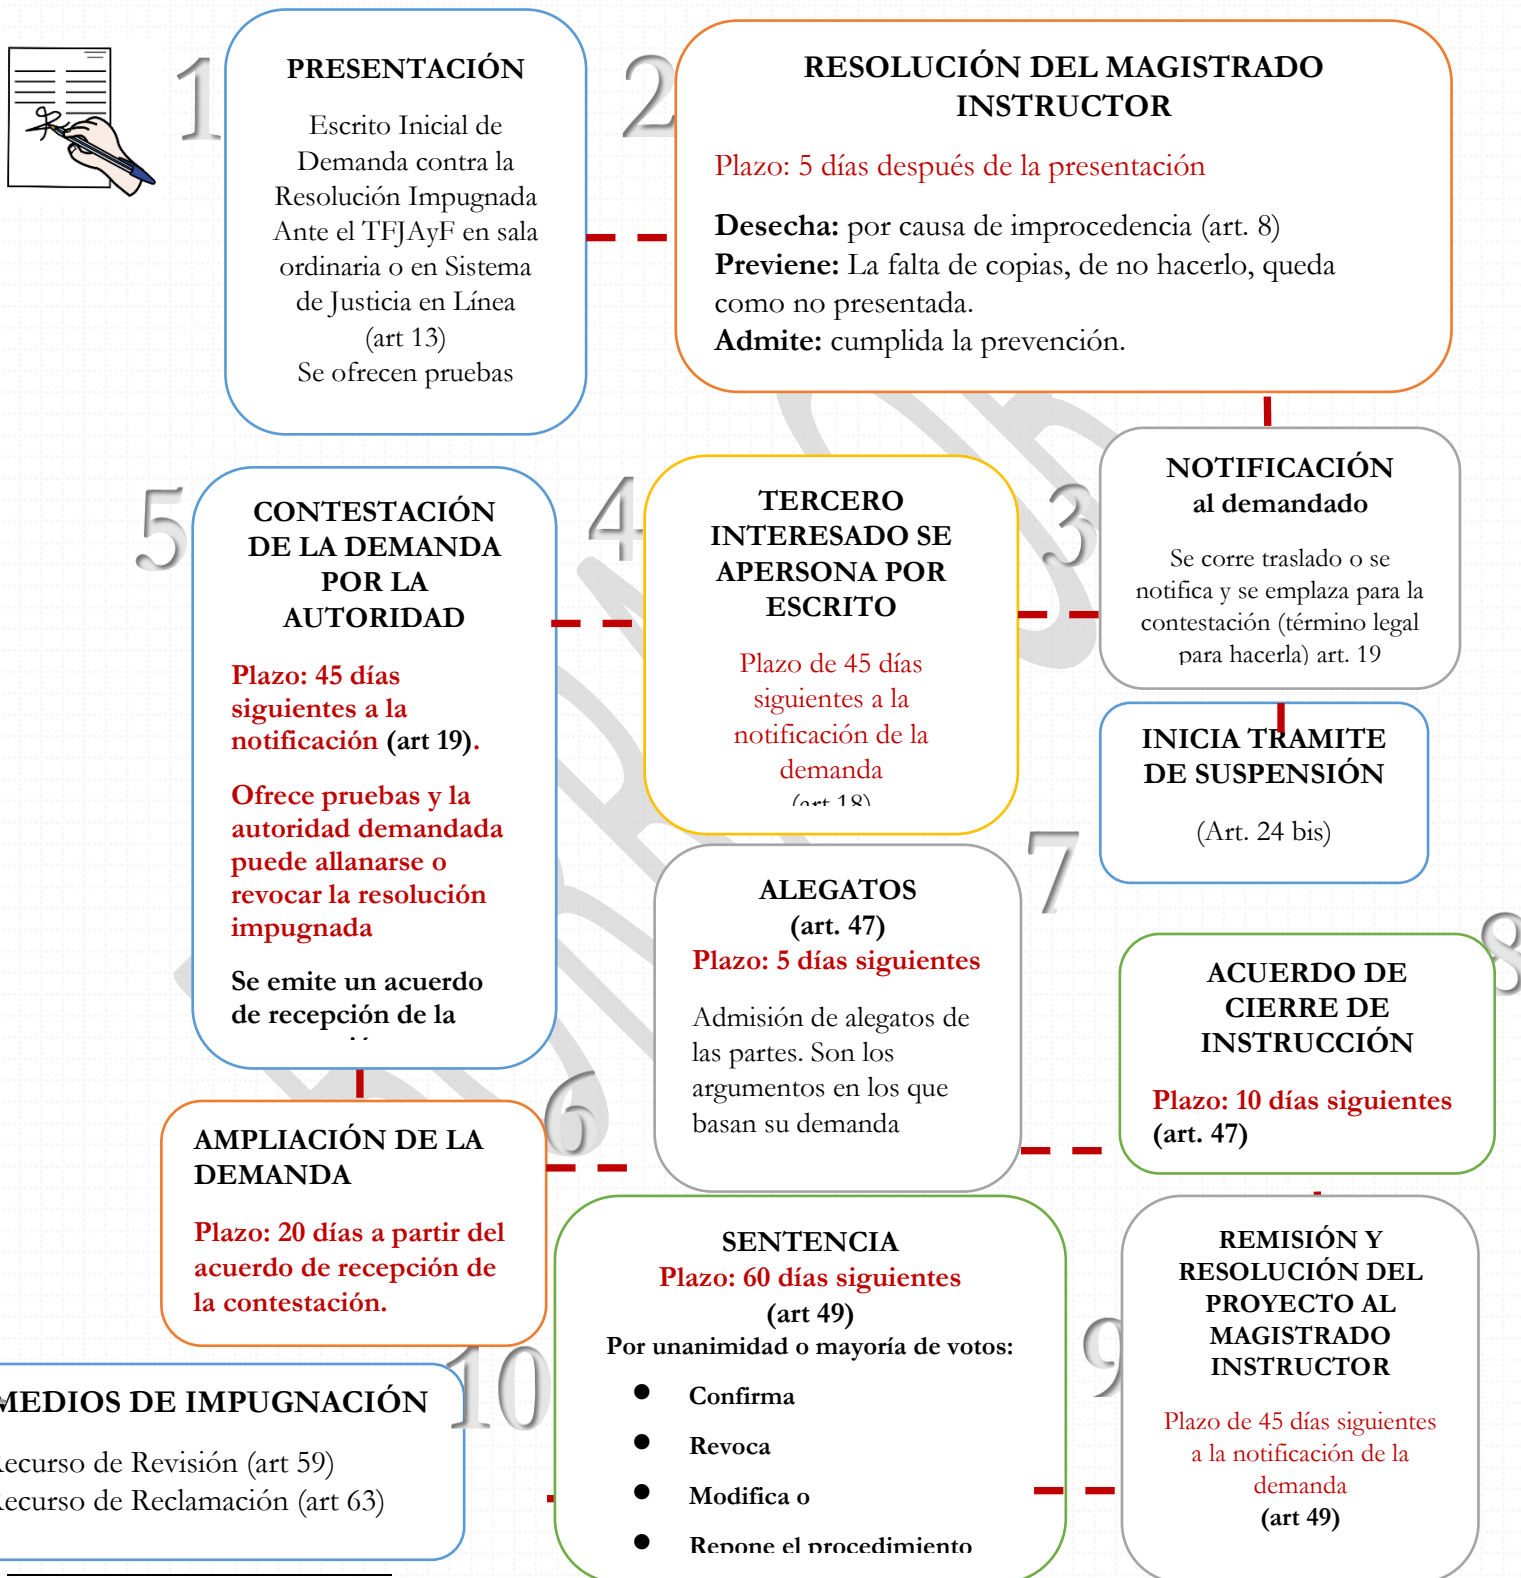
1

PRESENTACIÓN

Escrito Inicial de Demanda contra la Resolución Impugnada Ante el TFJAyF en sala ordinaria o en Sistema de Justicia en Línea (art 13)
Se ofrecen pruebas

2

RESOLUCIÓN DEL MAGISTRADO INSTRUCTOR

Plazo: 5 días después de la presentación

Desecha: por causa de improcedencia (art. 8)
Previene: La falta de copias, de no hacerlo, queda como no presentada.
Admite: cumplida la prevención.

3

NOTIFICACIÓN al demandado

Se corre traslado o se notifica y se emplaza para la contestación (término legal para hacerla) art. 19

INICIA TRAMITE DE SUSPENSIÓN

(Art. 24 bis)

4

TERCERO INTERESADO SE APERSONA POR ESCRITO

Plazo de 45 días siguientes a la notificación de la demanda
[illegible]

5

CONTESTACIÓN DE LA DEMANDA POR LA AUTORIDAD

Plazo: 45 días siguientes a la notificación (art 19).

Ofrece pruebas y la autoridad demandada puede allanarse o revocar la resolución impugnada

Se emite un acuerdo de recepción de la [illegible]

6

AMPLIACIÓN DE LA DEMANDA

Plazo: 20 días a partir del acuerdo de recepción de la contestación.

7

ALEGATOS
(art. 47)
Plazo: 5 días siguientes

Admisión de alegatos de las partes. Son los argumentos en los que basan su demanda

8

ACUERDO DE CIERRE DE INSTRUCCIÓN

Plazo: 10 días siguientes (art. 47)

9

REMISIÓN Y RESOLUCIÓN DEL PROYECTO AL MAGISTRADO INSTRUCTOR

Plazo de 45 días siguientes a la notificación de la demanda
(art 49)

SENTENCIA
Plazo: 60 días siguientes
(art 49)
Por unanimidad o mayoría de votos:
- Confirma
- Revoca
- Modifica o
- Repone el procedimiento

10

MEDIOS DE IMPUGNACIÓN

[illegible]ecurso de Revisión (art 59)
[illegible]ecurso de Reclamación (art 63)